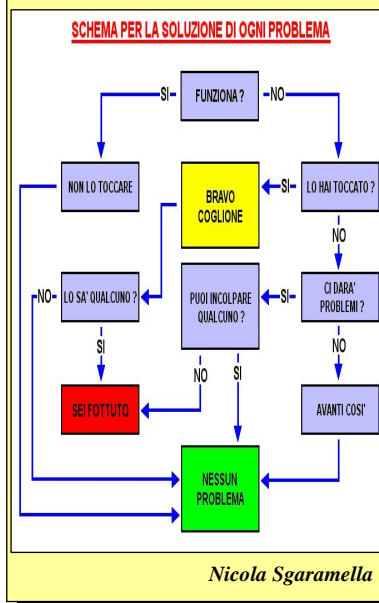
SCHEMA PER LA SOLUZIONE DI OGNI PROBLEMA

FUNZIONA ?

SI

NO

NON LO TOCCARE

BRAVO COGLIONE

SI

LO HAI TOCCATO ?

NO

NO

LO SA' QUALCUNO ?

PUOI INCOLPARE QUALCUNO ?

SI

CI DARA' PROBLEMI ?

SI

NO

SI

NO

SEI FOTTUTO

AVANTI COSI'

NESSUN PROBLEMA

Nicola Sgaramella